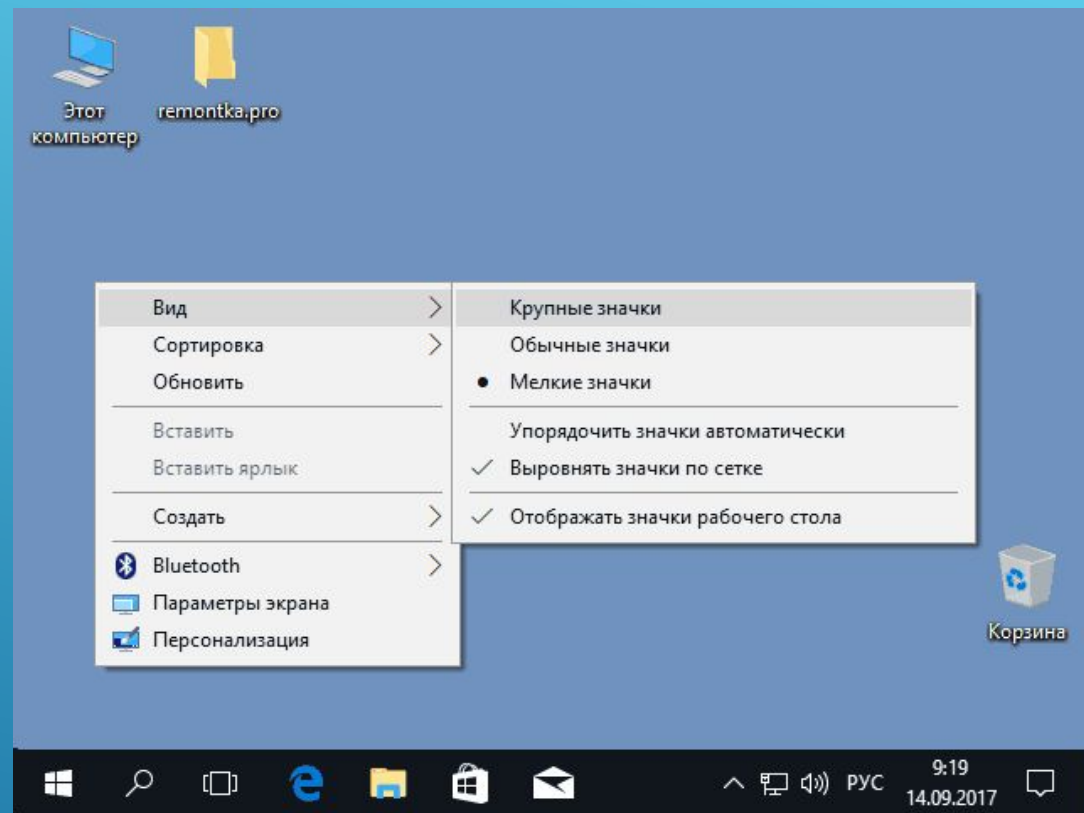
Этот компьютер

remontka.pro

Вид
Сортировка
Обновить

Вставить
Вставить ярлык

Создать

Bluetooth
Параметры экрана
Персонализация

Крупные значки
Обычные значки
Мелкие значки

Упорядочить значки автоматически
Выровнять значки по сетке

Отображать значки рабочего стола

Корзина

РУС
9:19
14.09.2017